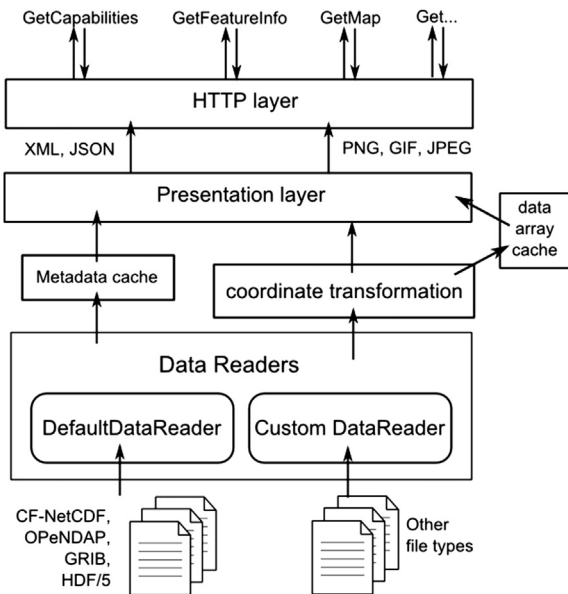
GetCapabilities
GetFeatureInfo
GetMap
Get...

HTTP layer

XML, JSON
PNG, GIF, JPEG

Presentation layer

data array cache

Metadata cache

coordinate transformation

Data Readers

DefaultDataReader
Custom DataReader

CF-NetCDF, OPeNDAP, GRIB, HDF/5

Other file types